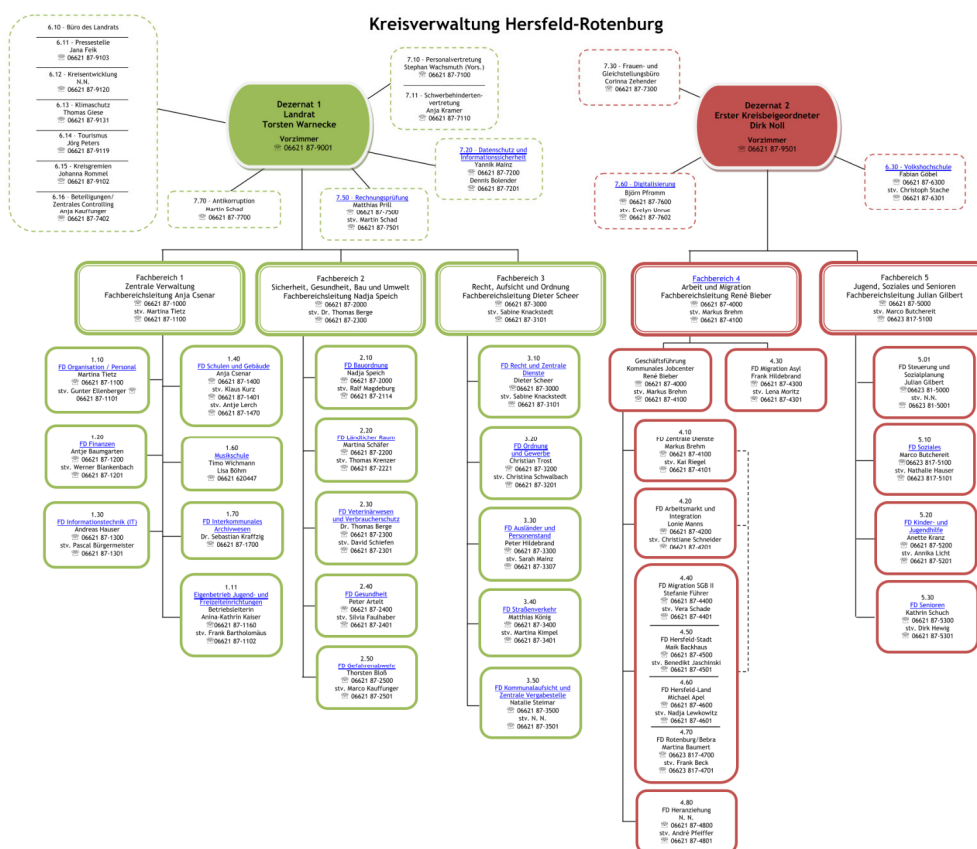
Kreisverwaltung Hersfeld-Rotenburg

6.10 - Büro des Landrats

6.11 - Pressestelle
Jana Feik
☏ 06621 87-9103

6.12 - Kreisentwicklung
N.N.
☏ 06621 87-9120

6.13 - Klimaschutz
Thomas Giese
☏ 06621 87-9131

6.14 - Tourismus
Jörg Peters
☏ 06621 87-9119

6.15 - Kreisgremien
Johanna Rommel
☏ 06621 87-9102

6.16 - Beteiligungen/ Zentrales Controlling
Anja Kauffunger
☏ 06621 87-7402

Dezernat 1
Landrat
Torsten Warnecke
Vorzimmer
☏ 06621 87-9001

7.10 - Personalvertretung
Stephan Wachsmuth (Vors.)
☏ 06621 87-7100

7.11 - Schwerbehindertenvertretung
Anja Kramer
☏ 06621 87-7110

7.20 - Datenschutz und Informationssicherheit
Yannik Mainz
☏ 06621 87-7200
Dennis Bokender
☏ 06621 87-7201

7.70 - Antikorruption
Martin Schad
☏ 06621 87-7700

7.50 - Rechnungsprüfung
Matthias Prill
☏ 06621 87-7500
stv. Martin Schad
☏ 06621 87-7501

7.30 - Frauen- und Gleichstellungsbüro
Corinna Zehender
☏ 06621 87-7300

Dezernat 2
Erster Kreisbeigeordneter
Dirk Noll
Vorzimmer
☏ 06621 87-9501

7.60 - Digitalisierung
Björn Pfromm
☏ 06621 87-7600
stv. Evelyn Urner
☏ 06621 87-7602

6.30 - Volkshochschule
Fabian Göbel
☏ 06621 87-6300
stv. Christoph Stache
☏ 06621 87-6301

Fachbereich 1
Zentrale Verwaltung
Fachbereichsleitung Anja Csenar
☏ 06621 87-1000
stv. Martina Tietz
☏ 06621 87-1100

Fachbereich 2
Sicherheit, Gesundheit, Bau und Umwelt
Fachbereichsleitung Nadja Speich
☏ 06621 87-2000
stv. Dr. Thomas Berge
☏ 06621 87-2300

Fachbereich 3
Recht, Aufsicht und Ordnung
Fachbereichsleitung Dieter Scheer
☏ 06621 87-3000
stv. Sabine Knackstedt
☏ 06621 87-3101

Fachbereich 4
Arbeit und Migration
Fachbereichsleitung René Bieber
☏ 06621 87-4000
stv. Markus Brehm
☏ 06621 87-4100

Fachbereich 5
Jugend, Soziales und Senioren
Fachbereichsleitung Julian Gilbert
☏ 06621 87-5000
stv. Marco Butchereit
☏ 06623 817-5100

1.10
FD Organisation / Personal
Martina Tietz
☏ 06621 87-1100
stv. Gunter Ellenberger
☏ 06621 87-1101

1.20
FD Finanzen
Antje Baumgarten
☏ 06621 87-1200
stv. Werner Blankenbach
☏ 06621 87-1201

1.30
FD Informationstechnik (IT)
Andreas Hauser
☏ 06621 87-1300
stv. Pascal Bürgermeister
☏ 06621 87-1301

1.40
FD Schulen und Gebäude
Anja Csenar
☏ 06621 87-1400
stv. Klaus Kurz
☏ 06621 87-1401
stv. Antje Lerch
☏ 06621 87-1470

1.60
Musikschule
Timo Wichmann
Lisa Böhm
☏ 06621 620447

1.70
FD Interkommunales Archivwesen
Dr. Sebastian Kraffzig
☏ 06621 87-1700

1.11
Eigenbetrieb Jugend- und Freizeiteinrichtungen
Betriebsleiterin
Anina-Kathrin Kaiser
☏06621 87-1160
stv. Frank Bartholomäus
☏06621 87-1102

2.10
FD Bauordnung
Nadja Speich
☏ 06621 87-2000
stv. Ralf Magdeburg
☏ 06621 87-2114

2.20
FD Ländlicher Raum
Martina Schäfer
☏ 06621 87-2200
stv. Thomas Krenzer
☏ 06621 87-2221

2.30
FD Veterinärwesen und Verbraucherschutz
Dr. Thomas Berge
☏ 06621 87-2300
stv. David Schiefen
☏ 06621 87-2301

2.40
FD Gesundheit
Peter Artelt
☏ 06621 87-2400
stv. Silvia Faulhaber
☏ 06621 87-2401

2.50
FD Gefahrenabwehr
Thorsten Bloß
☏ 06621 87-2500
stv. Marco Kauffunger
☏ 06621 87-2501

3.10
FD Recht und Zentrale Dienste
Dieter Scheer
☏06621 87-3000
stv. Sabine Knackstedt
☏ 06621 87-3101

3.20
FD Ordnung und Gewerbe
Christian Trost
☏ 06621 87-3200
stv. Christina Schwalbach
☏ 06621 87-3201

3.30
FD Ausländer und Personenstand
Peter Hildebrand
☏ 06621 87-3300
stv. Sarah Mainz
☏ 06621 87-3307

3.40
FD Straßenverkehr
Matthias König
☏ 06621 87-3400
stv. Martina Kimpel
☏ 06621 87-3401

3.50
FD Kommunalaufsicht und Zentrale Vergabestelle
Natalie Steimar
☏ 06621 87-3500
stv. N. N.
☏ 06621 87-3501

Geschäftsführung Kommunales Jobcenter
René Bieber
☏ 06621 87-4000
stv. Markus Brehm
☏ 06621 87-4100

4.30
FD Migration Asyl
Frank Hildebrand
☏ 06621 87-4300
stv. Lena Moritz
☏ 06621 87-4301

4.10
FD Zentrale Dienste
Markus Brehm
☏ 06621 87-4100
stv. Kai Riegel
☏ 06621 87-4101

4.20
FD Arbeitsmarkt und Integration
Lonie Manns
☏ 06621 87-4200
stv. Christiane Schneider
☏ 06621 87-4201

4.40
FD Migration SGB II
Stefanie Führer
☏ 06621 87-4400
stv. Vera Schade
☏ 06621 87-4401

4.50
FD Hersfeld-Stadt
Maik Backhaus
☏ 06621 87-4500
stv. Benedikt Jaschinski
☏ 06621 87-4501

4.60
FD Hersfeld-Land
Michael Apel
☏ 06621 87-4600
stv. Nadja Lewkowitz
☏ 06621 87-4601

4.70
FD Rotenburg/Bebra
Martina Baumert
☏ 06623 817-4700
stv. Frank Beck
☏ 06623 817-4701

4.80
FD Heranziehung
N. N.
☏ 06621 87-4800
stv. André Pfeiffer
☏ 06621 87-4801

5.01
FD Steuerung und Sozialplanung
Julian Gilbert
☏06623 81-5000
stv. N.N.
☏ 06623 81-5001

5.10
FD Soziales
Marco Butchereit
☏06623 817-5100
stv. Nathalie Hauser
☏ 06623 817-5101

5.20
FD Kinder- und Jugendhilfe
Anette Kranz
☏ 06621 87-5200
stv. Annika Licht
☏ 06621 87-5201

5.30
FD Senioren
Kathrin Schuch
☏ 06621 87-5300
stv. Dirk Hewig
☏ 06621 87-5301